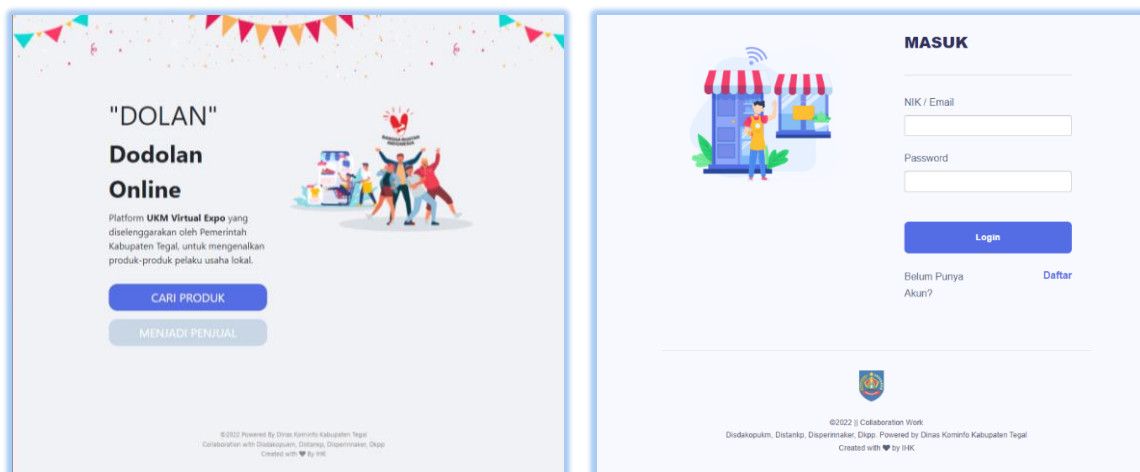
"DOLAN"

Dodolan Online

Platform **UKM Virtual Expo** yang diselenggarakan oleh Pemerintah Kabupaten Tegal, untuk mengenalkan produk-produk pelaku usaha lokal.

CARI PRODUK

MENJADI PENJUAL

©2022 Powered By Dinas Kominfo Kabupaten Tegal
Collaboration with Disdakopukm, Distankp, Disperinnaker, Dkpp
Created with ♥ By IHK

MASUK

NIK / Email

Password

Login

Belum Punya Akun?

Daftar

©2022 || Collaboration Work
Disdakopukm, Distankp, Disperinnaker, Dkpp. Powered by Dinas Kominfo Kabupaten Tegal
Created with ♥ by IHK